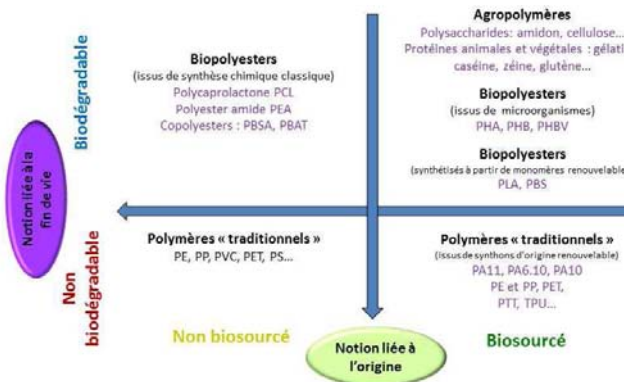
Biodégradable

Notion liée à la fin de vie

Non biodégradable

Biopolyesters
(issus de synthèse chimique classique)
Polycaprolactone PCL
Polyester amide PEA
Copolyesters : PBSA, PBAT

Agropolymères
Polysaccharides: amidon, cellulose…
Protéines animales et végétales : gélati
caséine, zéine, glutène…

Biopolyesters
(issus de microorganismes)
PHA, PHB, PHBV

Biopolyesters
(synthétisés à partir de monomères renouvelable
PLA, PBS

Polymères « traditionnels »
PE, PP, PVC, PET, PS…

Polymères « traditionnels »
(issus de synthons d'origine renouvelable)
PA11, PA6.10, PA10
PE et PP, PET,
PTT, TPU…

Non biosourcé

Notion liée à l'origine

Biosourcé